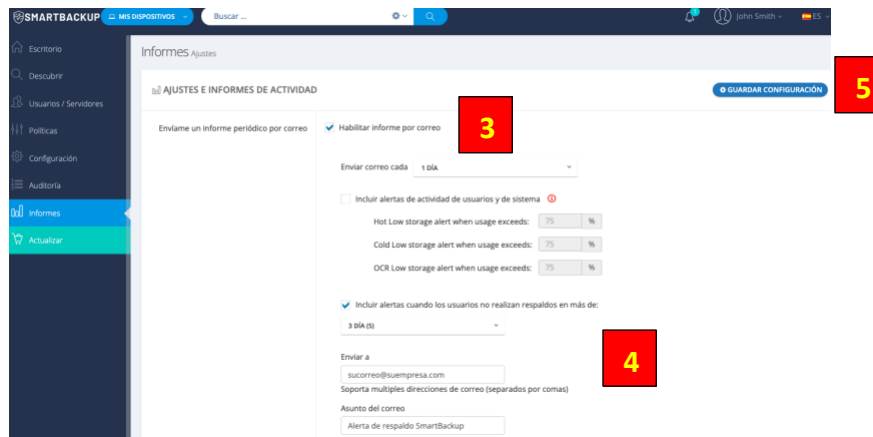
SMARTBACKUP MIS DISPOSITIVOS Buscar ...

1 John Smith ES

Escritorio
Descubrir
Usuarios / Servidores
Políticas
Configuración
Auditoría
Informes
Actualizar

Informes Ajustes

AJUSTES E INFORMES DE ACTIVIDAD

GUARDAR CONFIGURACIÓN

5

Envíame un informe periódico por correo

Habilitar informe por correo

3

Enviar correo cada 1 DÍA

Incluir alertas de actividad de usuarios y de sistema

Hot Low storage alert when usage exceeds: 75 %
Cold Low storage alert when usage exceeds: 75 %
OCR Low storage alert when usage exceeds: 75 %

Incluir alertas cuando los usuarios no realizan respaldos en más de:

3 DÍA (S)

4

Enviar a
sucorreo@suempresa.com
Soporta multiples direcciones de correo (separados por comas)

Asunto del correo
Alerta de respaldo SmartBackup